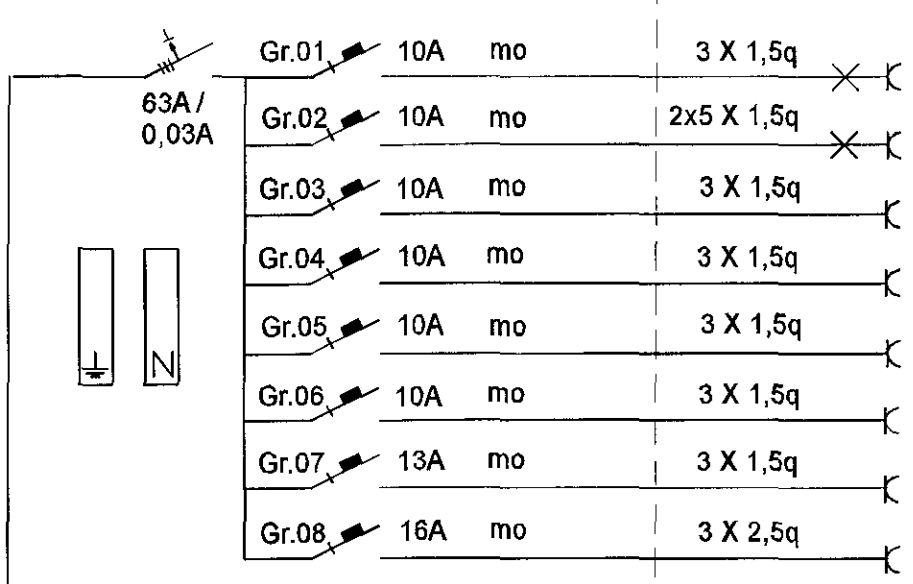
63A /
0,03A

| | | | |
|---|---|---|---|
| Gr.01 | 10A | mo | 3 X 1,5q |
| Gr.02 | 10A | mo | 2x5 X 1,5q |
| Gr.03 | 10A | mo | 3 X 1,5q |
| Gr.04 | 10A | mo | 3 X 1,5q |
| Gr.05 | 10A | mo | 3 X 1,5q |
| Gr.06 | 10A | mo | 3 X 1,5q |
| Gr.07 | 13A | mo | 3 X 1,5q |
| Gr.08 | 16A | mo | 3 X 2,5q |

N